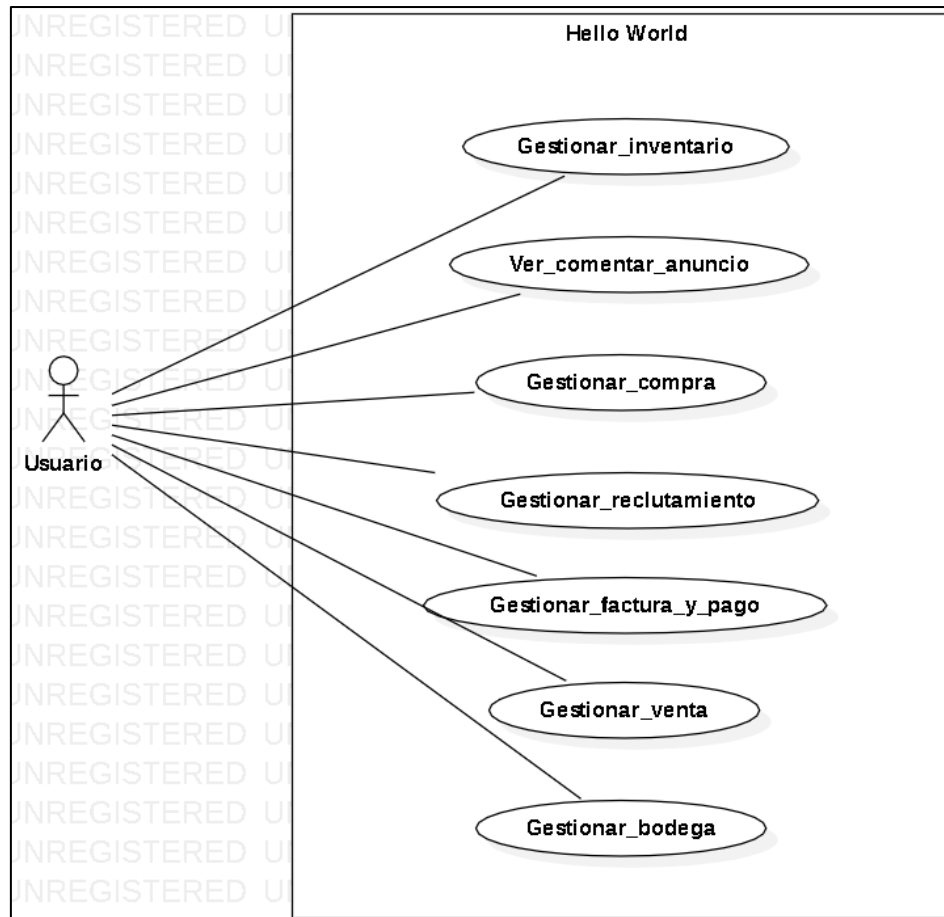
UNREGISTERED U
UNREGISTERED U
UNREGISTERED U
UNREGISTERED U
UNREGISTERED U
UNREGISTERED U
UNREGISTERED U
UNREGISTERED U
UNREGISTERED U
UNREGISTERED U
UNREGISTERED U
UNREGISTERED U
UNREGISTERED U
UNREGISTERED U
UNREGISTERED U
UNREGISTERED U
UNREGISTERED U
UNREGISTERED U
UNREGISTERED U
UNREGISTERED U

Hello World

Gestionar_inventario

Ver_comentar_anuncio

Gestionar_compra

Usuario

Gestionar_reclutamiento

Gestionar_factura_y_pago

Gestionar_venta

Gestionar_bodega